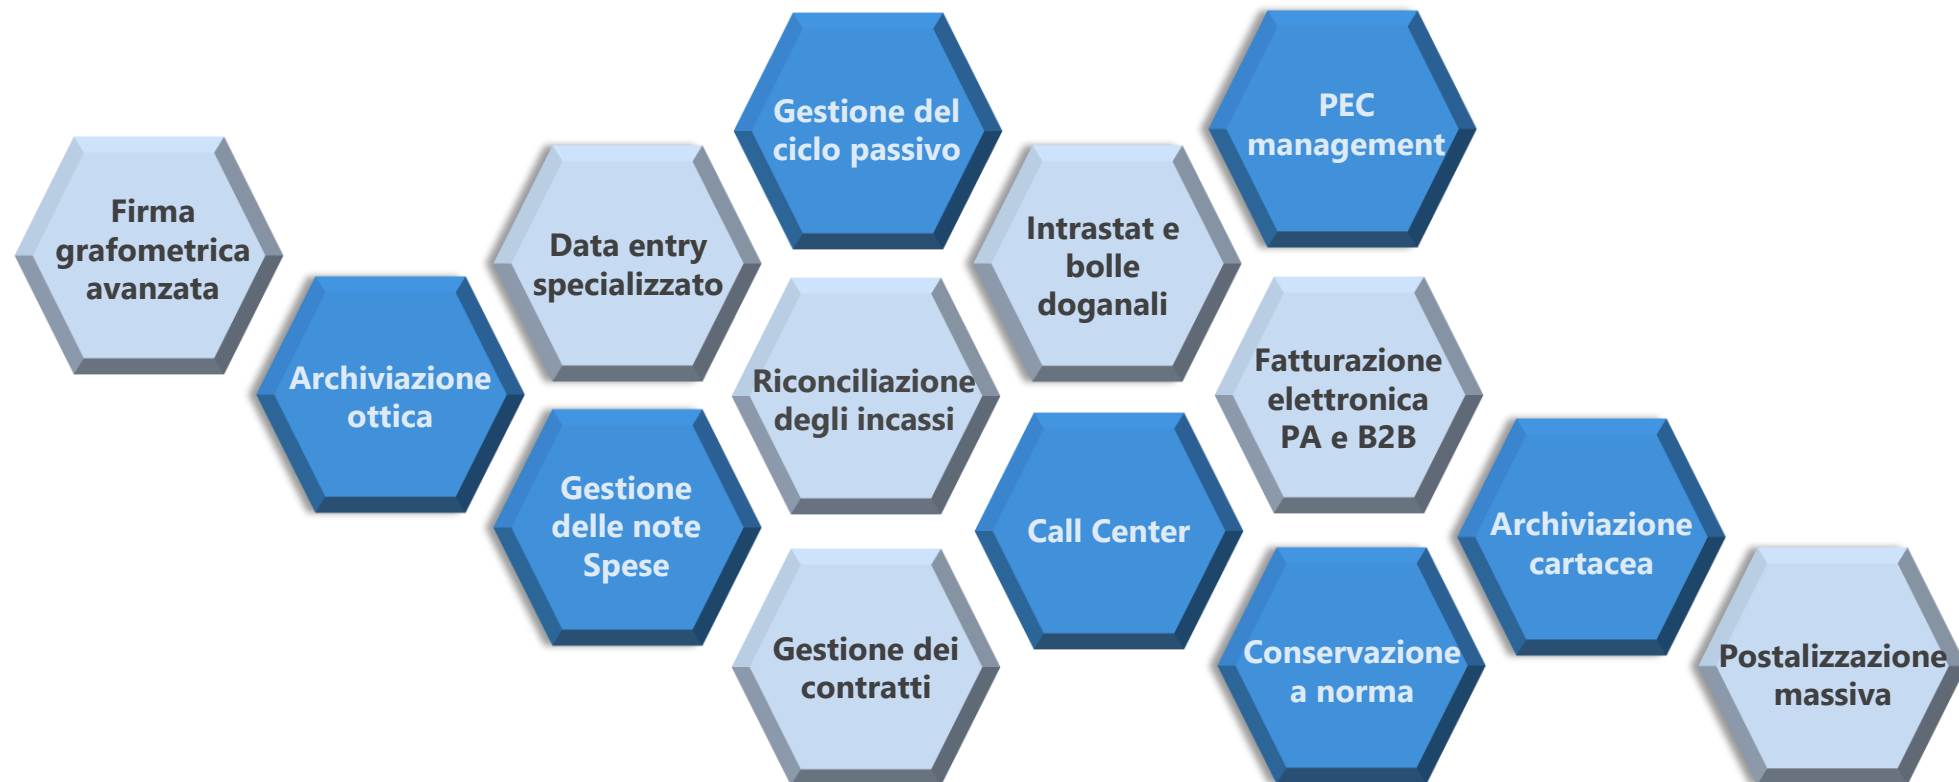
Firma grafometrica avanzata

Archiviazione ottica

Data entry specializzato

Gestione delle note Spese

Gestione del ciclo passivo

Riconciliazione degli incassi

Gestione dei contratti

Intrastat e bolle doganali

Call Center

PEC management

Fatturazione elettronica PA e B2B

Conservazione a norma

Archiviazione cartacea

Postalizzazione massiva